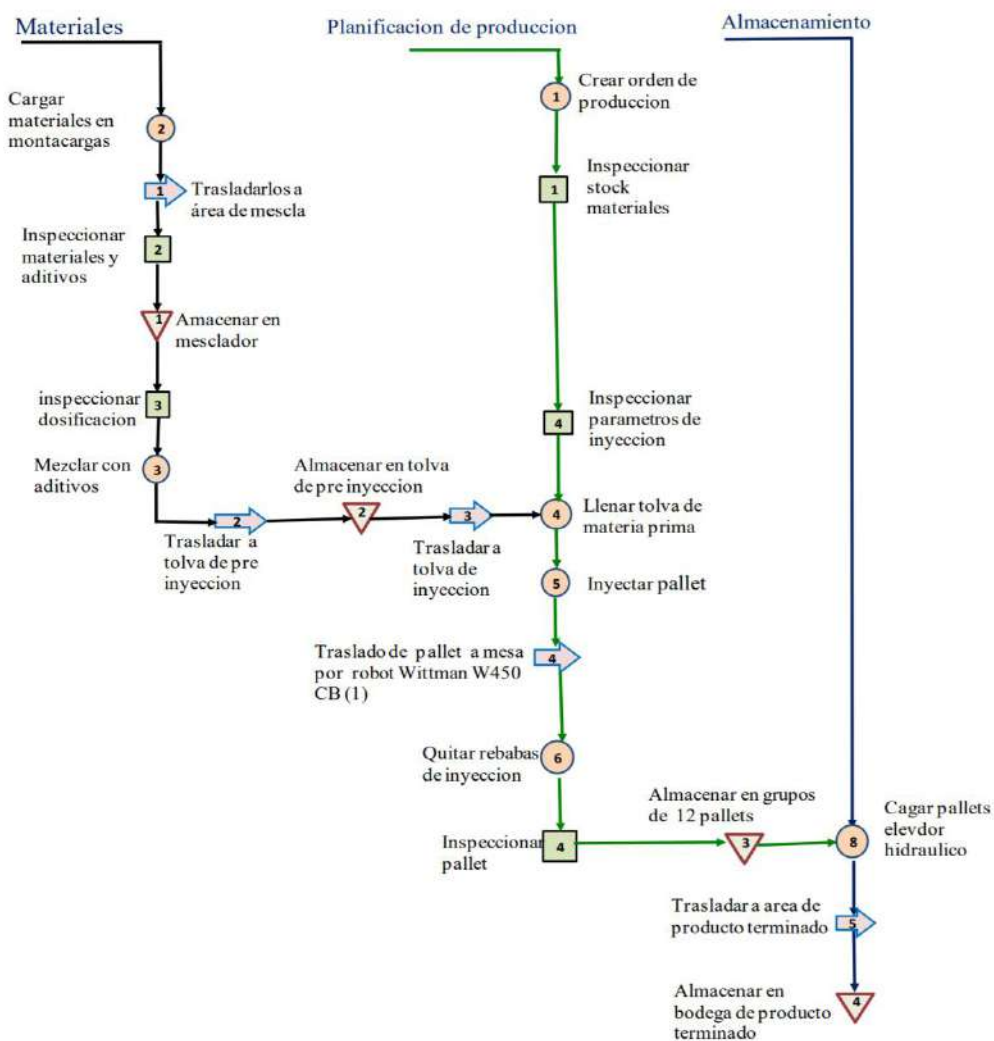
Materiales

Planificacion de produccion

Almacenamiento

1 Crear orden de produccion

Cargar materiales en montacargas 2

1 Trasladarlos a área de mescla

1 Inspeccionar stock materiales

Inspeccionar materiales y aditivos 2

1 Amacenar en mesclador

inspeccionar dosificacion 3

4 Inspeccionar parametros de inyeccion

Mezclar con aditivos 3

Almacenar en tolva de pre inyeccion

2

3

4 Llenar tolva de materia prima

2

Trasladar a tolva de pre inyeccion

Trasladar a tolva de inyeccion

5 Inyectar pallet

Traslado de pallet a mesa por robot Wittman W450 CB (1) 4

Quitar rebabas de inyeccion 6

Almacenar en grupos de 12 pallets

Inspeccionar pallet 4

3

8 Cagar pallets elevdor hidraulico

Trasladar a area de producto terminado 5

Almacenar en bodega de producto terminado 4